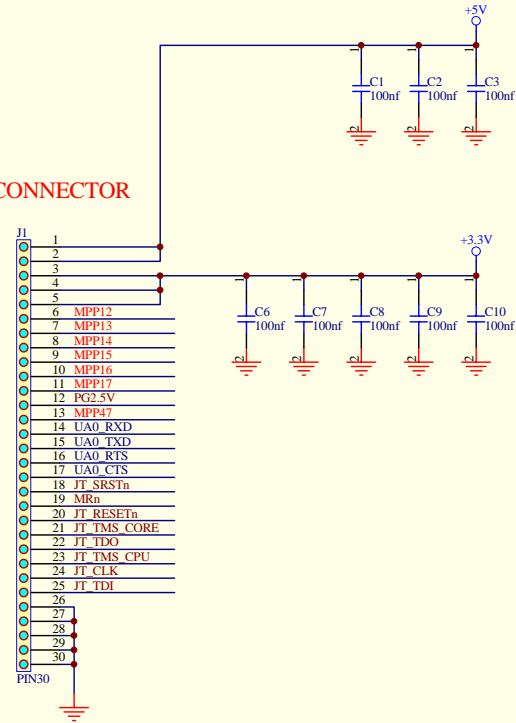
+5V

C1 100nf
C2 100nf
C3 100nf

CONNECTOR

J1

+3.3V

C6 100nf
C7 100nf
C8 100nf
C9 100nf
C10 100nf

1
2
3
4
5
6 MPP12
7 MPP13
8 MPP14
9 MPP15
10 MPP16
11 MPP17
12 PG2.5V
13 MPP47
14 UA0_RXD
15 UA0_TXD
16 UA0_RTS
17 UA0_CTS
18 JT_SRSTn
19 MRn
20 JT_RESETn
21 JT_TMS_CORE
22 JT_TDO
23 JT_TMS_CPU
24 JT_CLK
25 JT_TDI
26
27
28
29
30

PIN30